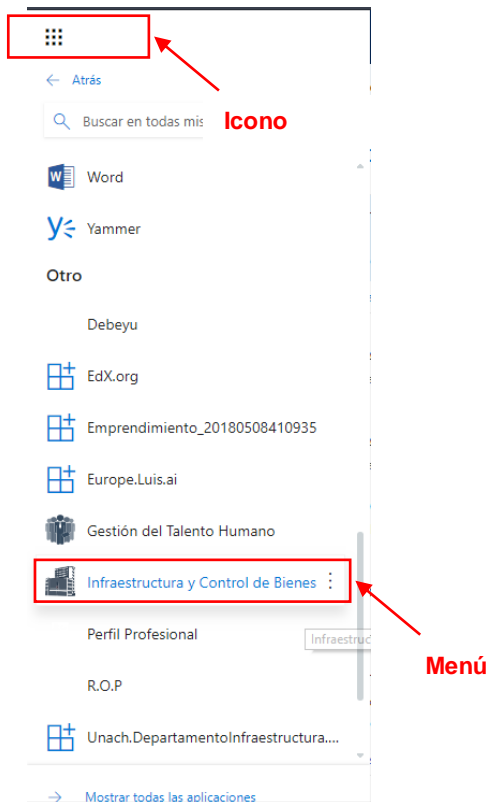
← Atrás

Buscar en todas mis

Icono

Word

Yammer

Otro

Debeyu

EdX.org

Emprendimiento_20180508410935

Europe.Luis.ai

Gestión del Talento Humano

Infraestructura y Control de Bienes

Perfil Profesional

Infraestruc

Menú

R.O.P

Unach.DepartamentoInfraestructura....

→ Mostrar todas las aplicaciones